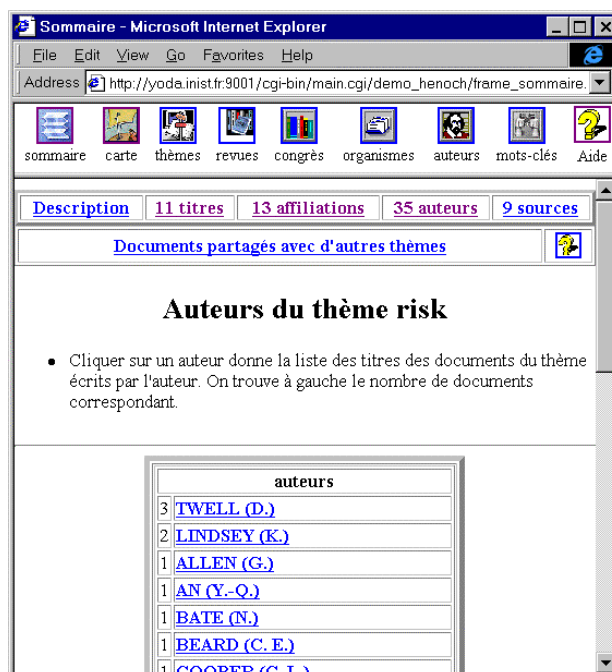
Sommaire - Microsoft Internet Explorer

File Edit View Go Favorites Help

Address http://yoda.inist.fr:9001/cgi-bin/main.cgi/demo_henoch/frame_sommaire.

sommaire carte thèmes revues congrès organismes auteurs mots-clés Aide

| Description | 11 titres | 13 affiliations | 35 auteurs | 9 sources |
|---|---|---|---|---|

Documents partagés avec d'autres thèmes

# Auteurs du thème risk

- Cliquer sur un auteur donne la liste des titres des documents du thème écrits par l'auteur. On trouve à gauche le nombre de documents correspondant.

| | auteurs |
|---|---|
| 3 | TWELL (D.) |
| 2 | LINDSEY (K.) |
| 1 | ALLEN (G.) |
| 1 | AN (Y.-Q.) |
| 1 | BATE (N.) |
| 1 | BEARD (C. E.) |
| 1 | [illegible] |